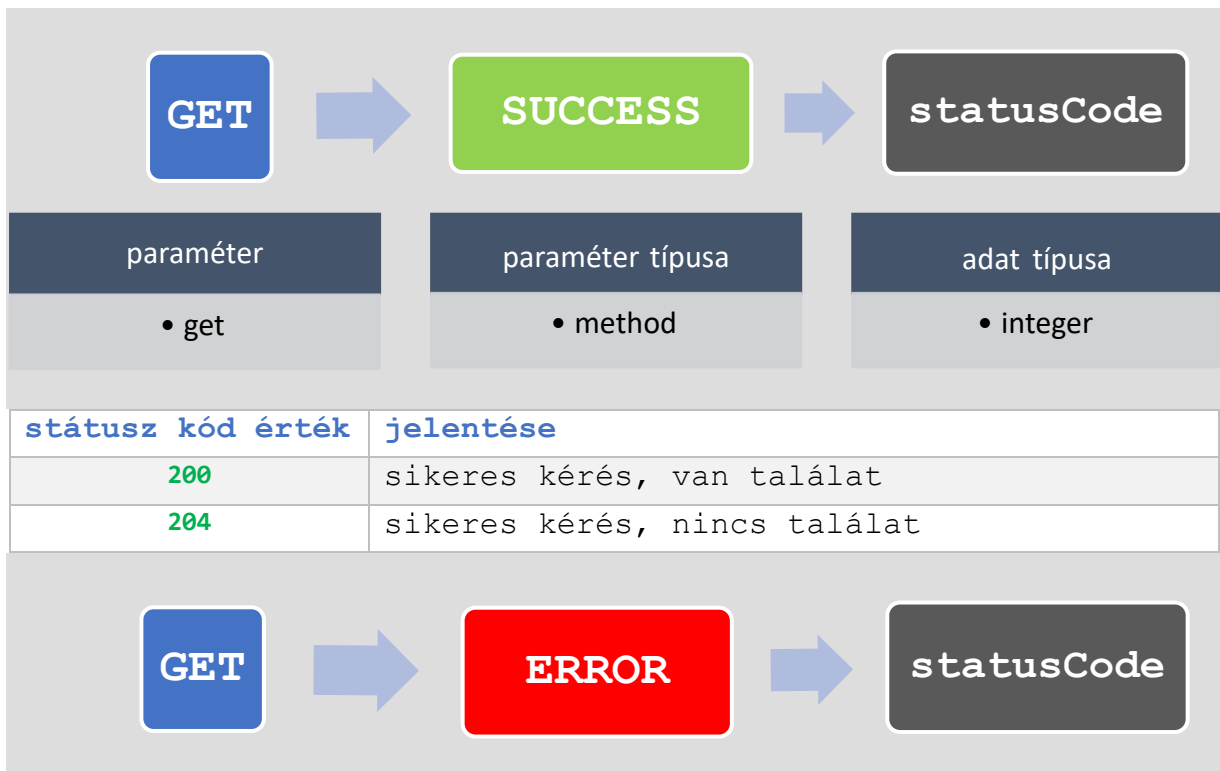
GET

SUCCESS

statusCode

paraméter

• get

paraméter típusa

• method

adat típusa

• integer

| státusz kód érték | jelentése |
|---|---|
| 200 | sikeres kérés, van találat |
| 204 | sikeres kérés, nincs találat |

GET

ERROR

statusCode